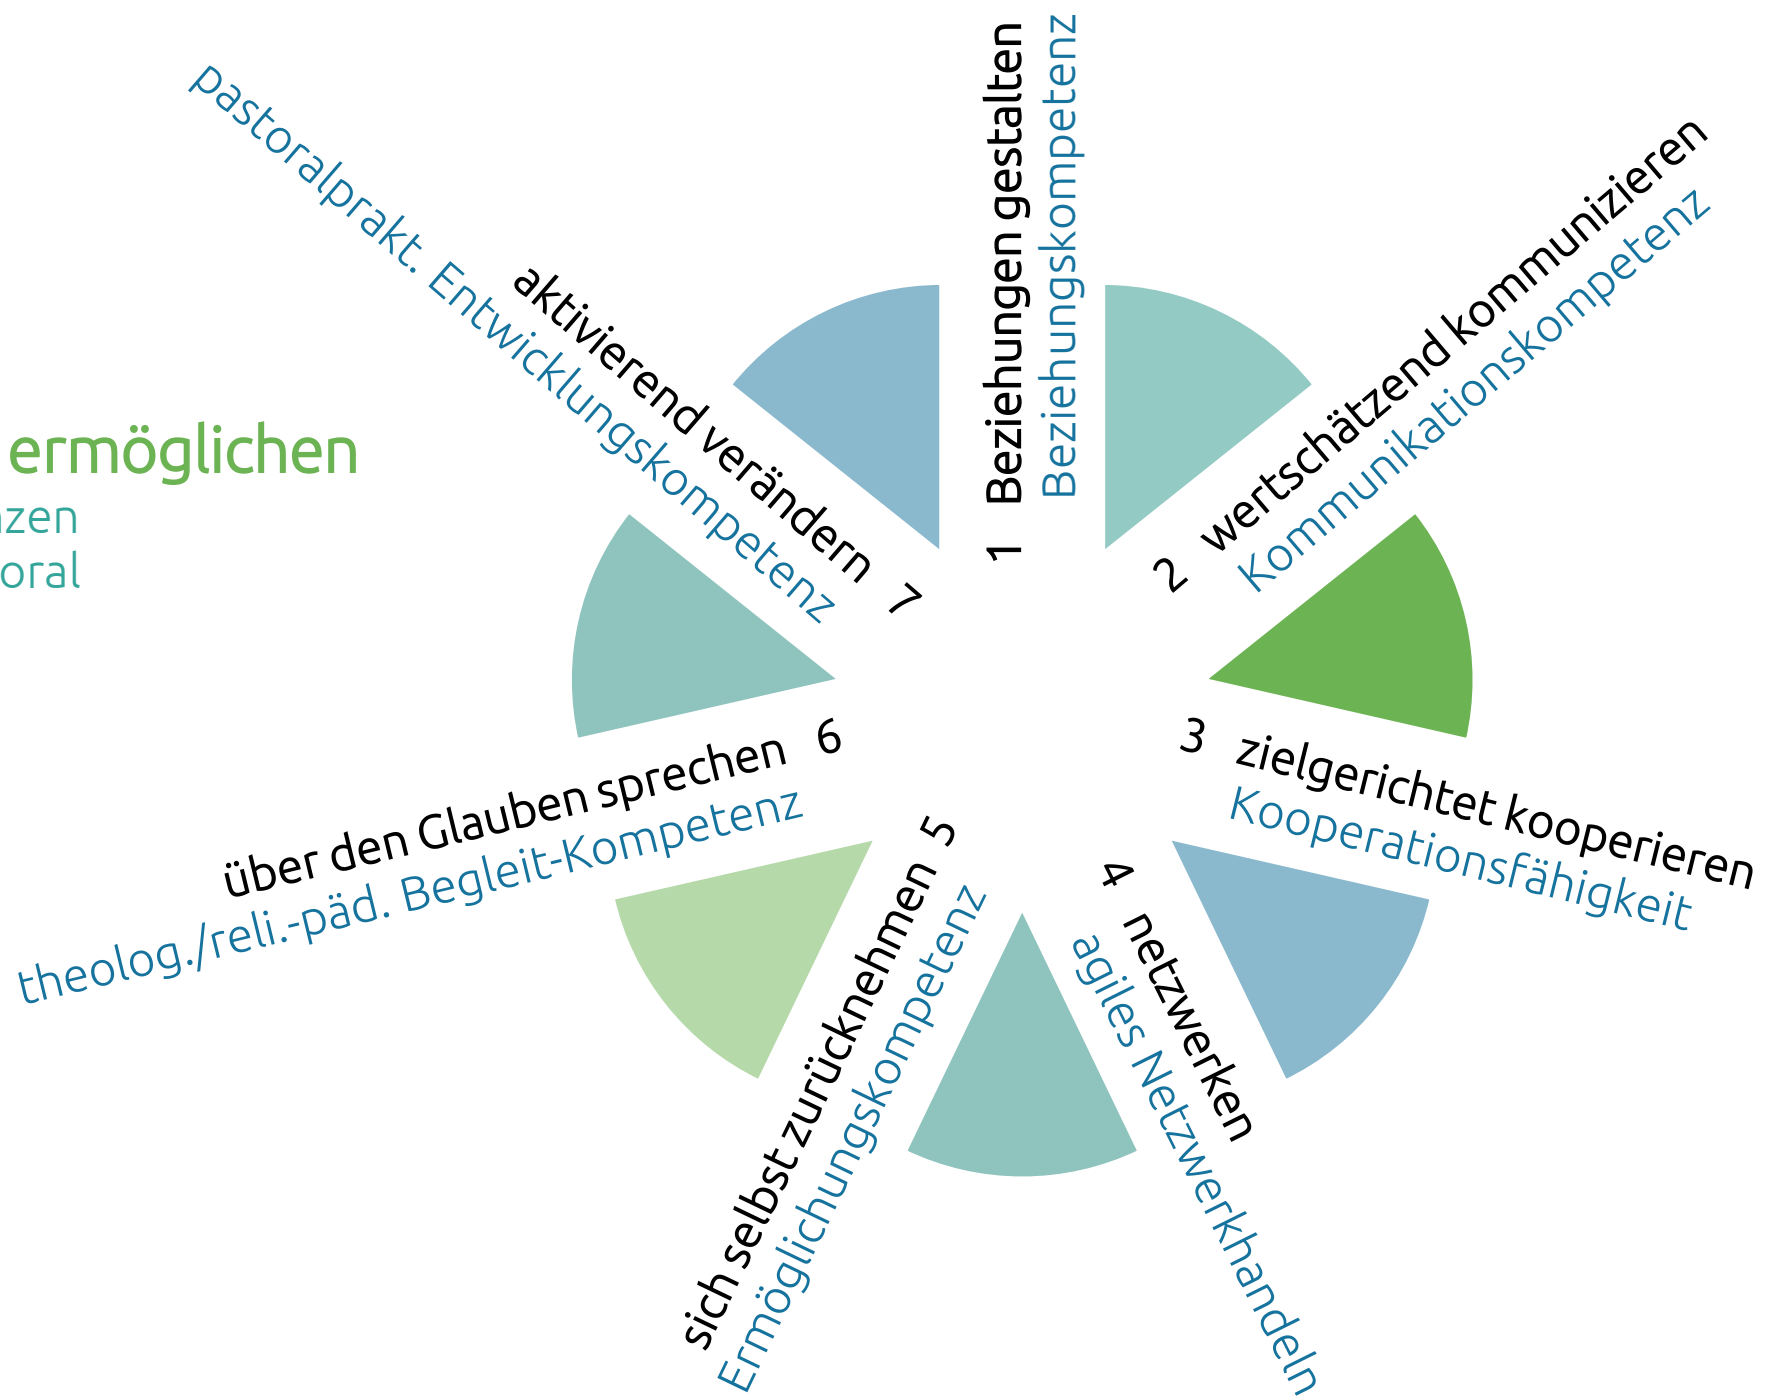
ermöglichen
nzen
oral

1 Beziehungen gestalten
Beziehungskompetenz

2 wertschätzend kommunizieren
Kommunikationskompetenz

3 zielgerichtet kooperieren
Kooperationsfähigkeit

4 netzwerken
agiles Netzwerkhandeln

5 sich selbst zurücknehmen
Ermöglichungskompetenz

6 über den Glauben sprechen
theolog./reli.-päd. Begleit-Kompetenz

7 aktivierend verändern
pastoralprakt. Entwicklungskompetenz